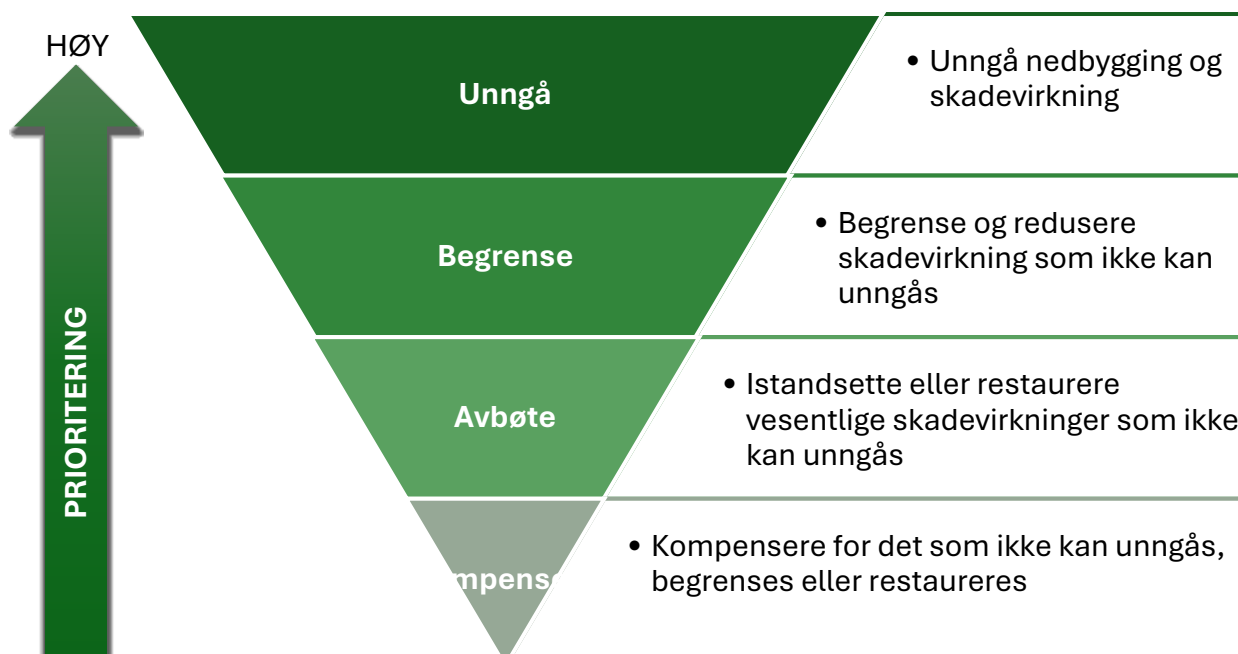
HØY

PRIORITERING

Unngå

• Unngå nedbygging og skadevirkning

Begrense

• Begrense og redusere skadevirkning som ikke kan unngås

Avbøte

• Istandsette eller restaurere vesentlige skadevirkninger som ikke kan unngås

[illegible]mpens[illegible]

• Kompensere for det som ikke kan unngås, begrenses eller restaureres